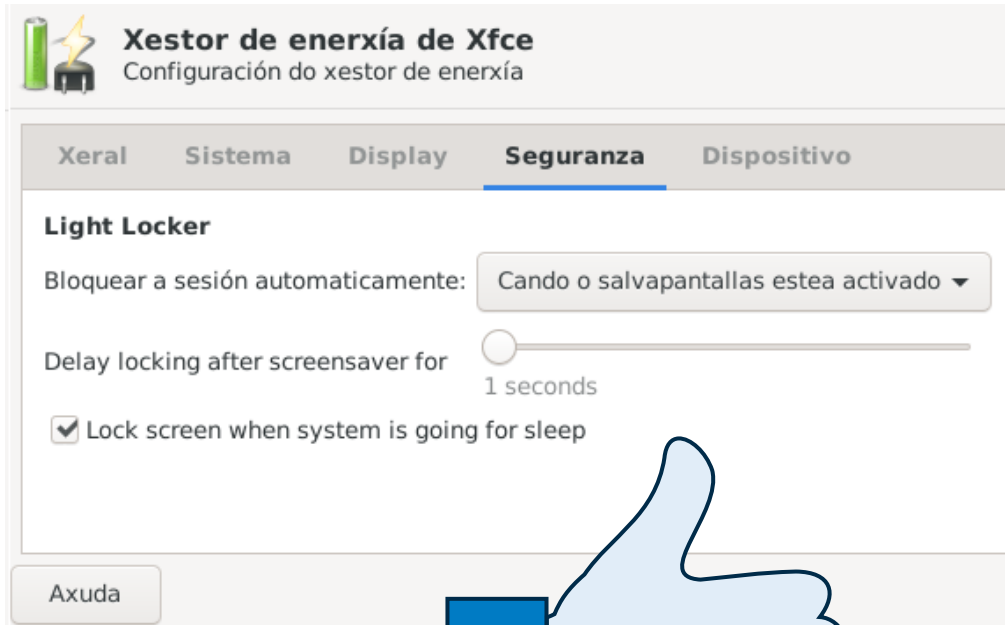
Xestor de enerxía de Xfce
Configuración do xestor de enerxía

Xeral Sistema Display Seguranza Dispositivo

Light Locker

Bloquear a sesión automaticamente: Cando o salvapantallas estea activado

Delay locking after screensaver for
1 seconds

Lock screen when system is going for sleep

Axuda